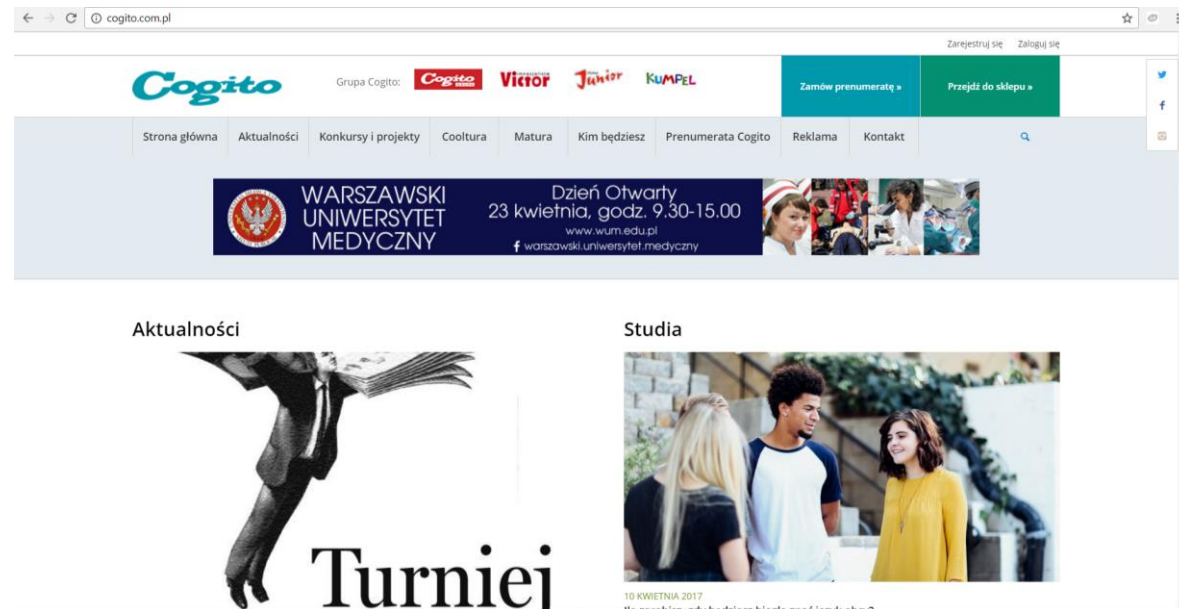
cogito.com.pl

Zarejestruj się Zaloguj się

Cogito

Grupa Cogito: Cogito Victor Junior KUMPEL

Zamów prenumeratę »

Przejdź do sklepu »

Strona główna Aktualności Konkursy i projekty Cooltura Matura Kim będziesz Prenumerata Cogito Reklama Kontakt

WARSZAWSKI UNIWERSYTET MEDYCZNY

Dzień Otwarty 23 kwietnia, godz. 9.30-15.00 www.wum.edu.pl warszawski.uniwersytet.medyczny

Aktualności

Turniej

Studia

10 KWIETNIA 2017

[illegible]